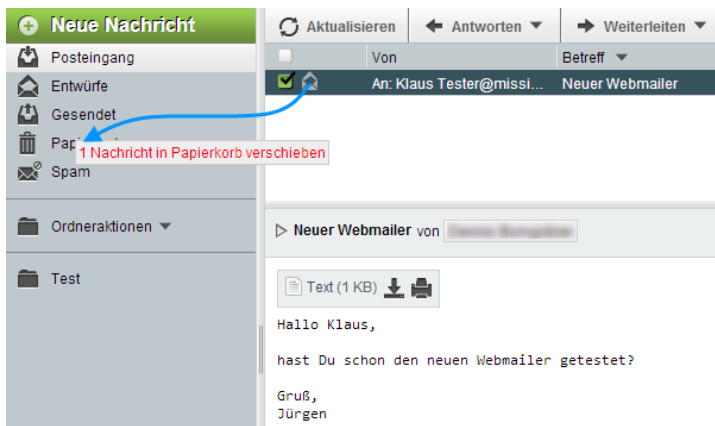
Neue Nachricht
Posteingang
Entwürfe
Gesendet
Pap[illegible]
1 Nachricht in Papierkorb verschieben
Spam
Ordneraktionen
Test

Aktualisieren
Antworten
Weiterleiten

| | Von | Betreff |
|---|---|---|
| | An: Klaus Tester@missi... | Neuer Webmailer |

Neuer Webmailer von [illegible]

Text (1 KB)

Hallo Klaus,

hast Du schon den neuen Webmailer getestet?

Gruß,
Jürgen